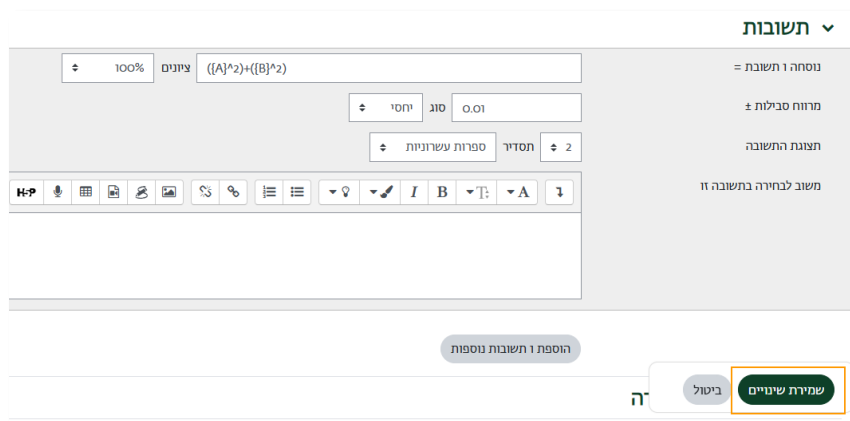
תשובות

נוסחה 1 תשובת = ({A}^2)+({B}^2) ציונים 100%

מרווח סבילות ± 0.01 סוג יחסי

תצוגת התשובה 2 תסדיר ספרות עשרוניות

משוב לבחירה בתשובה זו

A T B I

H-P

הוספת 1 תשובות נוספות

ה

שמירת שינויים ביטול